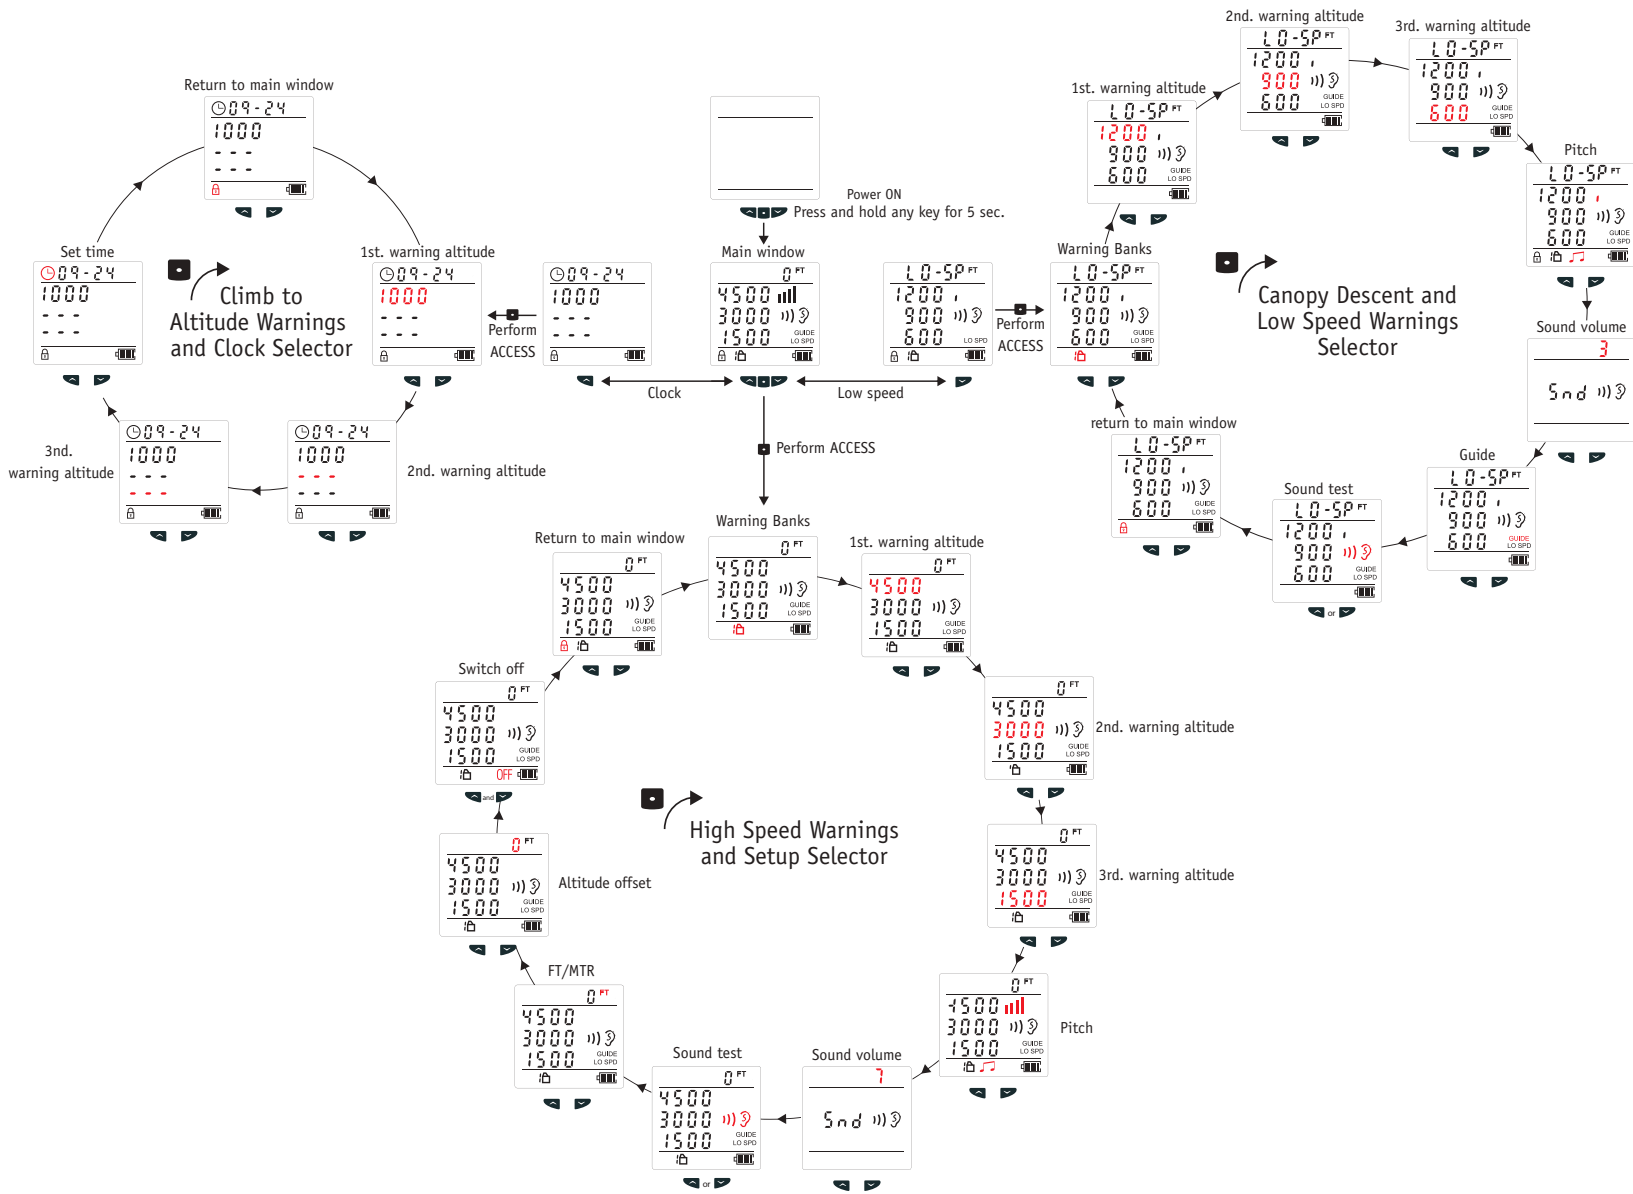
2nd. warning altitude

3rd. warning altitude

Return to main window

09-24
1000
- - -
- - -

LO-SP FT
1200
900
600
GUIDE
LO SPD

1st. warning altitude

LO-SP FT
1200
900
600
GUIDE
LO SPD

LO-SP FT
1200
900
600
GUIDE
LO SPD

Pitch

LO-SP FT
1200
900
600
GUIDE
LO SPD

Power ON
Press and hold any key for 5 sec.

Main window

Warning Banks

Set time

1st. warning altitude

09-24
1000
- - -
- - -

Climb to
Altitude Warnings
and Clock Selector

09-24
1000
- - -
- - -

Perform
ACCESS

09-24
1000
- - -
- - -

0 FT
4500
3000
1500
GUIDE
LO SPD

LO-SP FT
1200
900
600
LO SPD

Perform
ACCESS

LO-SP FT
1200
900
600
GUIDE
LO SPD

Canopy Descent and
Low Speed Warnings
Selector

Sound volume

3

Snd

Clock

Low speed

return to main window

LO-SP FT
1200
900
600
GUIDE
LO SPD

Guide

3nd.
warning altitude

09-24
1000
- - -
- - -

09-24
1000
- - -
- - -

2nd. warning altitude

Perform ACCESS

Sound test

LO-SP FT
1200
900
600
GUIDE
LO SPD

LO-SP FT
1200
900
600
GUIDE
LO SPD

or

Return to main window

Warning Banks

1st. warning altitude

0 FT
4500
3000
1500
GUIDE
LO SPD

0 FT
4500
3000
1500
GUIDE
LO SPD

0 FT
4500
3000
1500
GUIDE
LO SPD

Switch off

0 FT
4500
3000
1500
GUIDE
LO SPD
OFF

and

0 FT
4500
3000
1500
GUIDE
LO SPD

2nd. warning altitude

High Speed Warnings
and Setup Selector

0 FT
4500
3000
1500
GUIDE
LO SPD

3rd. warning altitude

0 FT
4500
3000
1500
GUIDE
LO SPD

Altitude offset

FT/MTR

0 FT
4500
3000
1500
GUIDE
LO SPD

0 FT
4500
3000
1500
GUIDE
LO SPD

Pitch

Sound test

Sound volume

0 FT
4500
3000
1500
GUIDE
LO SPD

7

Snd

0 FT
4500
3000
1500
GUIDE
LO SPD

or